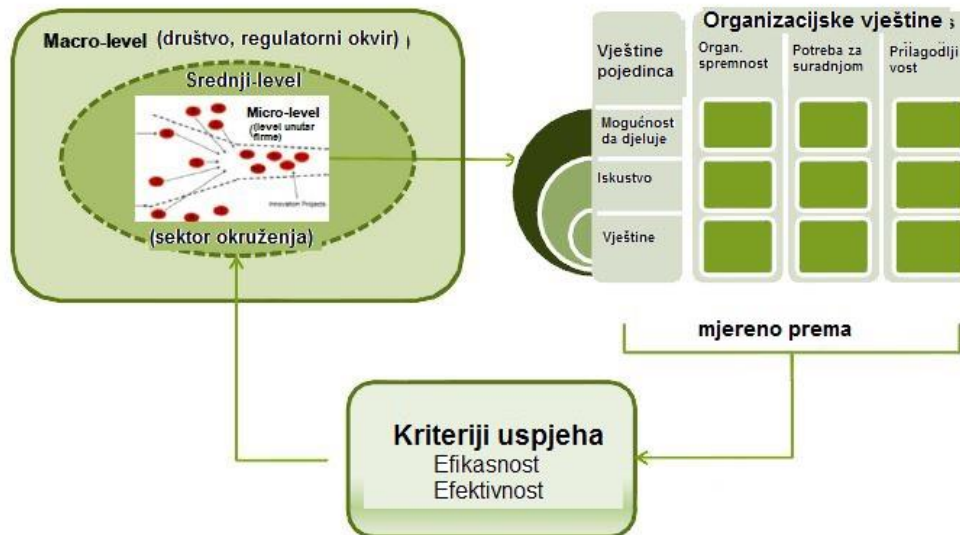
Macro-level (društvo, regulatorni okvir)

Srednji-level

Micro-level (level unutar firme)

Innovation Projects

(sektor okruženja)

Organizacijske vještine

Vještine pojedinca

Organ. spremnost

Potreba za suradnjom

Prilagodljivost

Mogućnost da djeluje

Iskustvo

Vještine

mjereno prema

Kriteriji uspjeha
Efikasnost
Efektivnost